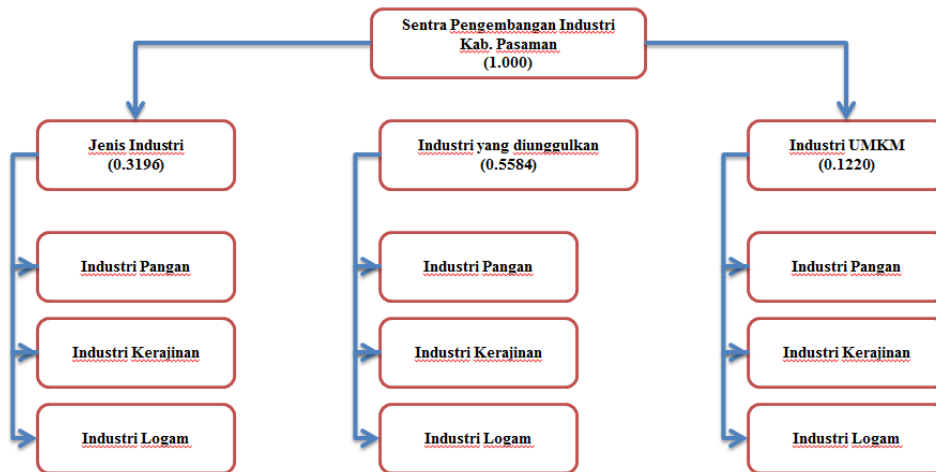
Sentra Pengembangan Industri Kab. Pasaman (1.000)

Jenis Industri (0.3196)

Industri Pangan

Industri Kerajinan

Industri Logam

Industri yang diunggulkan (0.5584)

Industri Pangan

Industri Kerajinan

Industri Logam

Industri UMKM (0.1220)

Industri Pangan

Industri Kerajinan

Industri Logam